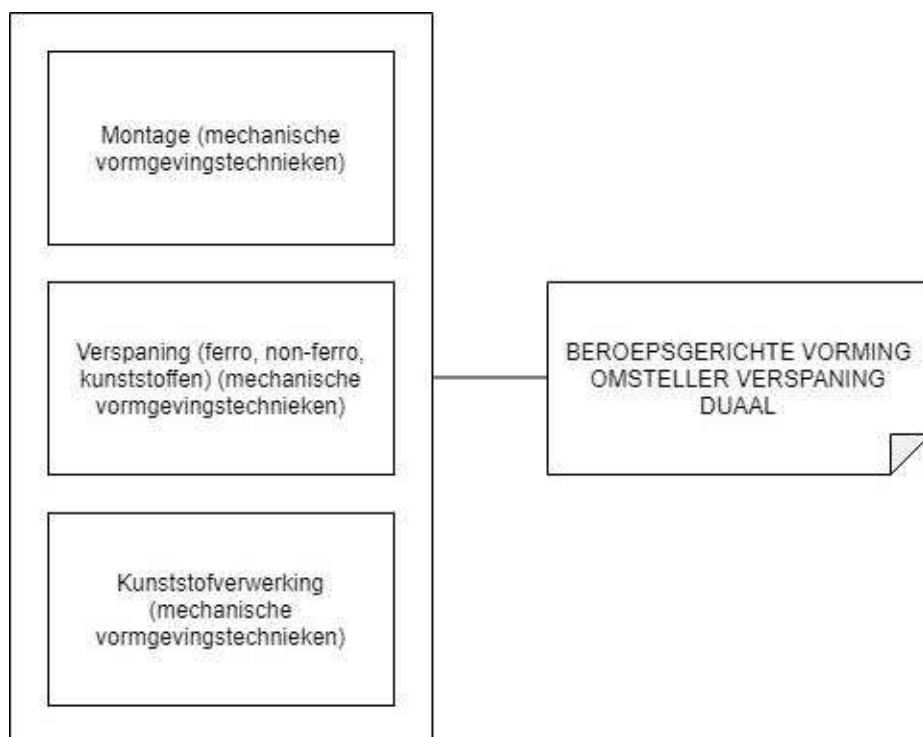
Montage (mechanische vormgevingstechnieken)

Verspaning (ferro, non-ferro, kunststoffen) (mechanische vormgevingstechnieken)

Kunststofverwerking (mechanische vormgevingstechnieken)

BEROEPSGERICHTE VORMING OMSTELLER VERSPANING DUAAL